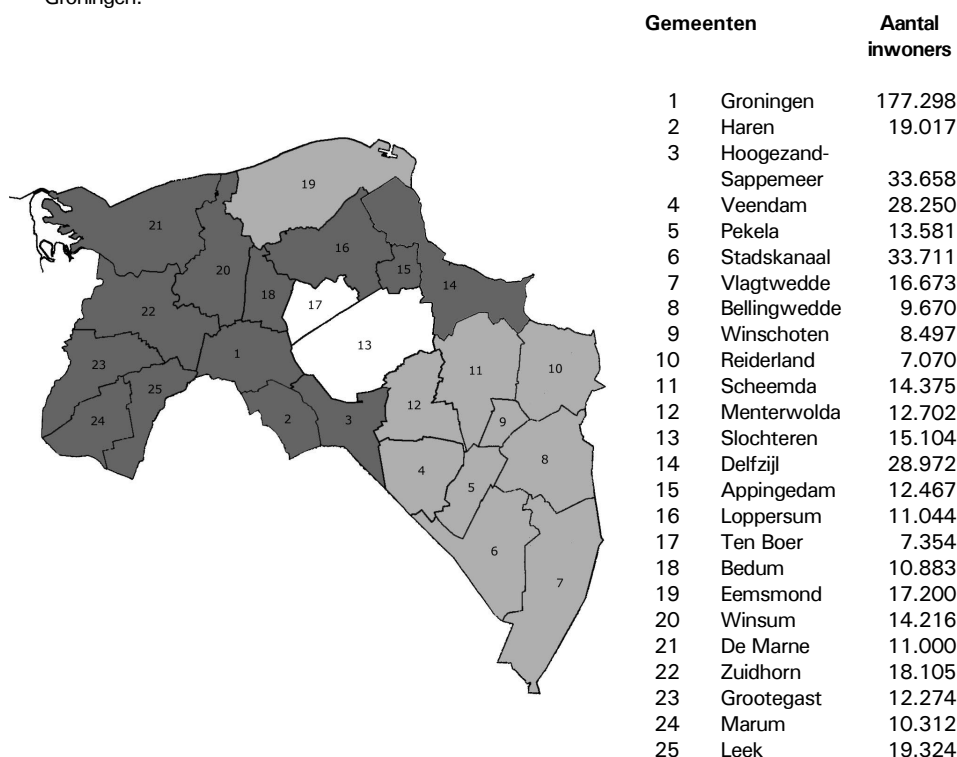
Groningen.

| | Gemeenten | Aantal inwoners |
|---|---|---|
| 1 | Groningen | 177.298 |
| 2 | Haren | 19.017 |
| 3 | Hoogezand-Sappemeer | 33.658 |
| 4 | Veendam | 28.250 |
| 5 | Pekela | 13.581 |
| 6 | Stadskanaal | 33.711 |
| 7 | Vlagtwedde | 16.673 |
| 8 | Bellingwedde | 9.670 |
| 9 | Winschoten | 8.497 |
| 10 | Reiderland | 7.070 |
| 11 | Scheemda | 14.375 |
| 12 | Menterwolda | 12.702 |
| 13 | Slochteren | 15.104 |
| 14 | Delfzijl | 28.972 |
| 15 | Appingedam | 12.467 |
| 16 | Loppersum | 11.044 |
| 17 | Ten Boer | 7.354 |
| 18 | Bedum | 10.883 |
| 19 | Eemsmond | 17.200 |
| 20 | Winsum | 14.216 |
| 21 | De Marne | 11.000 |
| 22 | Zuidhorn | 18.105 |
| 23 | Grootegast | 12.274 |
| 24 | Marum | 10.312 |
| 25 | Leek | 19.324 |

19 21 16 20 15 18 17 14 22 13 11 10 1 23 25 12 9 24 2 3 8 4 5 6 7